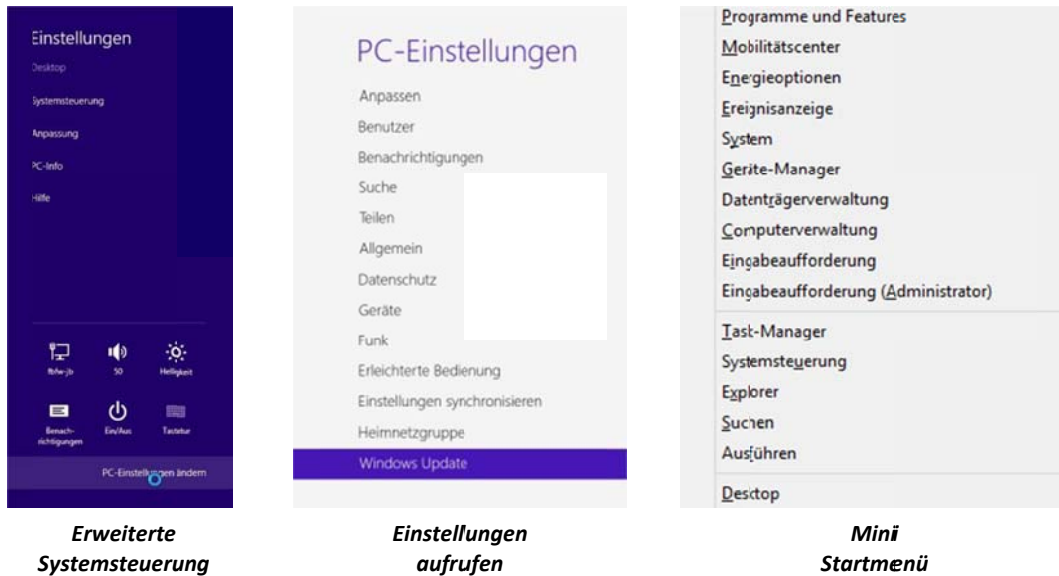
Einstellungen
Desktop
Systemsteuerung
Anpassung
PC-Info
Hilfe

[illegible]
50
Helligkeit
Benachrichtigungen
Ein/Aus
Tastatur

PC-Einstellungen ändern

PC-Einstellungen
Anpassen
Benutzer
Benachrichtigungen
Suche
Teilen
Allgemein
Datenschutz
Geräte
Funk
Erleichterte Bedienung
Einstellungen synchronisieren
Heimnetzgruppe
Windows Update

Programme und Features
Mobilitätscenter
Energieoptionen
Ereignisanzeige
System
Geräte-Manager
Datenträgerverwaltung
Computerverwaltung
Eingabeaufforderung
Eingabeaufforderung (Administrator)
Task-Manager
Systemsteuerung
Explorer
Suchen
Ausführen
Desktop

Erweiterte Systemsteuerung

Einstellungen aufrufen

Mini Startmenü